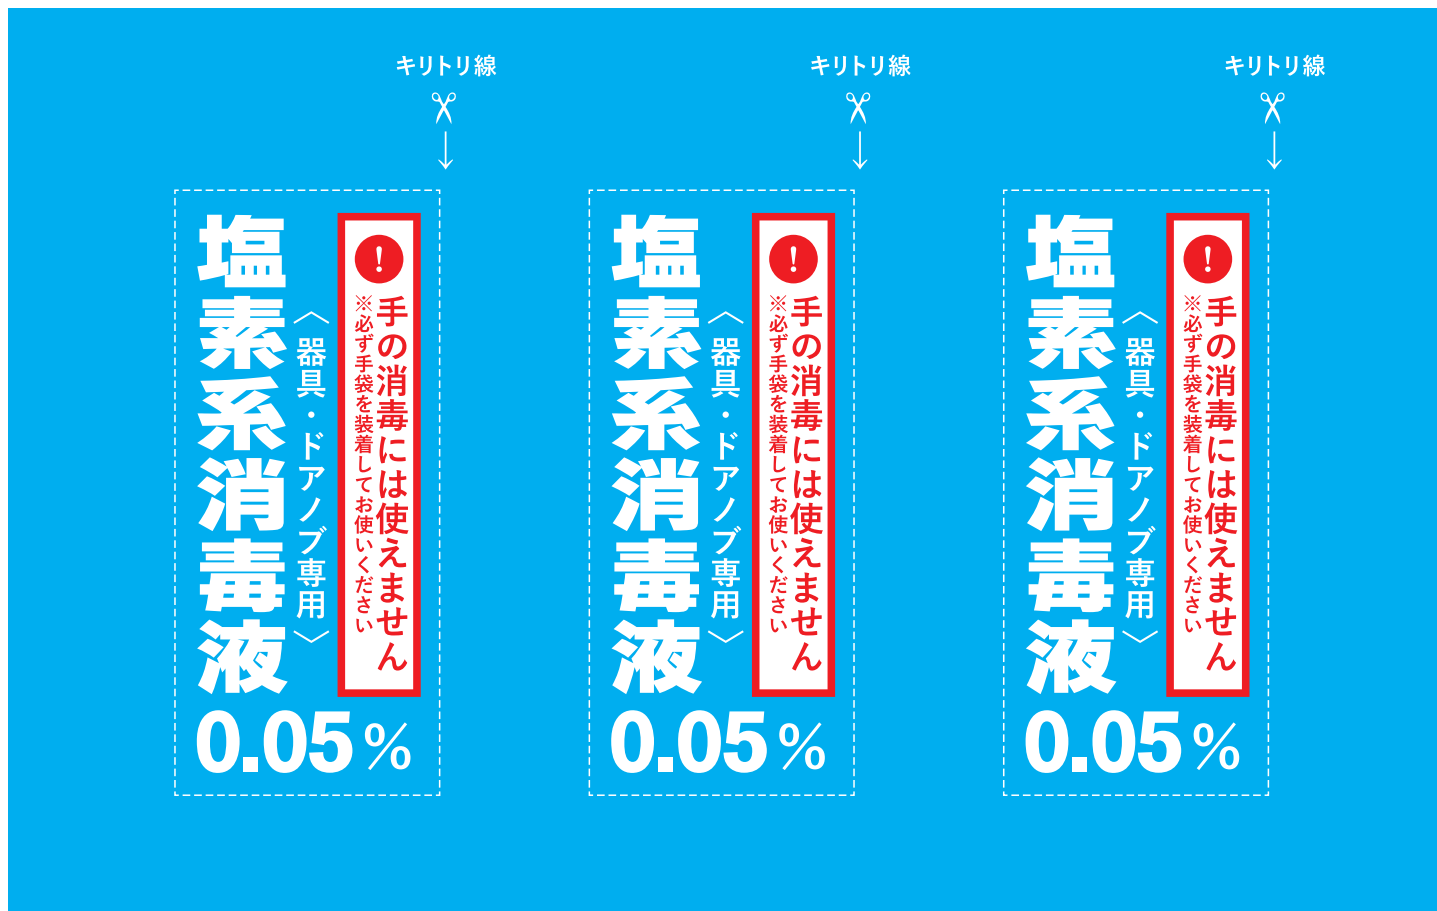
キリトリ線

塩素系消毒液
〈器具・ドアノブ専用〉
!
手の消毒には使えません
※必ず手袋を装着してお使いください
0.05%

キリトリ線

塩素系消毒液
〈器具・ドアノブ専用〉
!
手の消毒には使えません
※必ず手袋を装着してお使いください
0.05%

キリトリ線

塩素系消毒液
〈器具・ドアノブ専用〉
!
手の消毒には使えません
※必ず手袋を装着してお使いください
0.05%